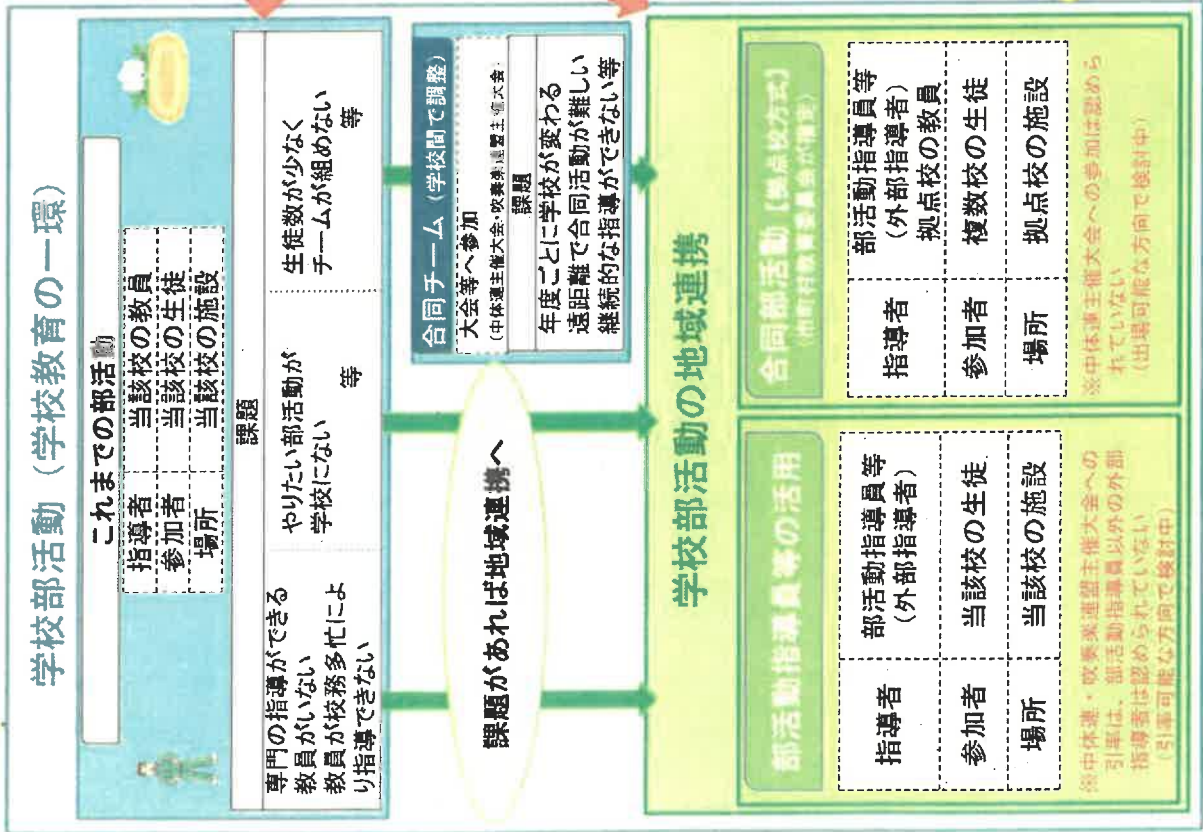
学校部活動（学校教育の一環）

これまでの部活動

| 指導者 | 当該校の教員 |
|---|---|
| 参加者 | 当該校の生徒 |
| 場所 | 当該校の施設 |

課題

専門の指導ができる教員がいない
教員が校務多忙により指導できない

やりたい部活動が学校にない　等

生徒数が少なくチームが組めない　等

合同チーム（学校間で調整）
大会等へ参加
（中体連主催大会・吹奏楽連盟主催大会）

課題
年度ごとに学校が変わる
遠距離で合同活動が難しい
継続的な指導ができない等

課題があれば地域連携へ

学校部活動の地域連携

部活動指導員等の活用

| 指導者 | 部活動指導員等（外部指導者） |
|---|---|
| 参加者 | 当該校の生徒 |
| 場所 | 当該校の施設 |

※中体連・吹奏楽連盟主催大会への引率は、部活動指導員以外の外部指導者は認められていない
（引率可能な方向で検討中）

合同部活動（拠点校方式）
（市町村教育委員会が検討）

| 指導者 | 部活動指導員等（外部指導者）拠点校の教員 |
|---|---|
| 参加者 | 複数校の生徒 |
| 場所 | 拠点校の施設 |

※中体連主催大会への参加は認められていない
（出場可能な方向で検討中）